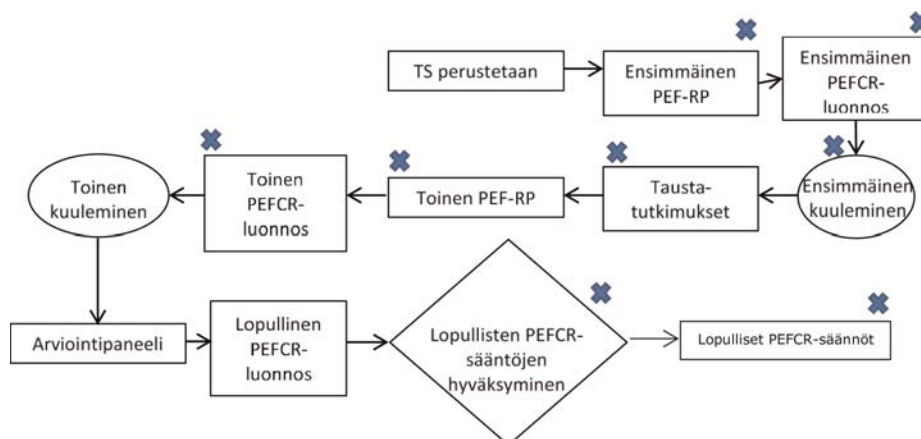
TS perustetaan

Ensimmäinen PEF-RP

Ensimmäinen PEFCR-luonnos

Ensimmäinen kuuleminen

Tausta-tutkimukset

Toinen PEF-RP

Toinen PEFCR-luonnos

Toinen kuuleminen

Arviointipaneeli

Lopullinen PEFCR-luonnos

Lopullisten PEFCR-sääntöjen hyväksyminen

Lopulliset PEFCR-säännöt